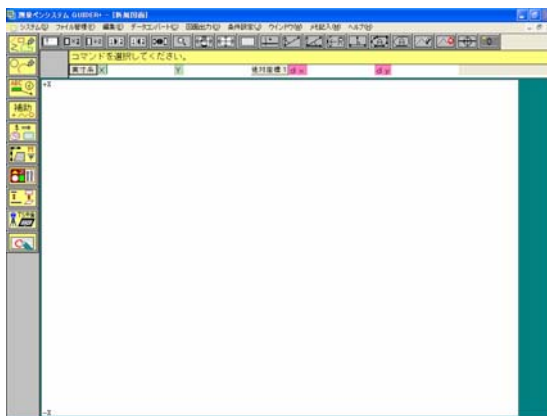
測量ペンシステム GUIDER+ - [新規図面]
システム(S) ファイル管理(F) 編集(E) データコンバート(C) 図面出力(O) 条件設定(J) ウインドウ(W) メモ記入(M) ヘルプ(H)
コマンドを選択してください。
実寸系 X Y 相対座標 X dx dy
補助
+X
-X